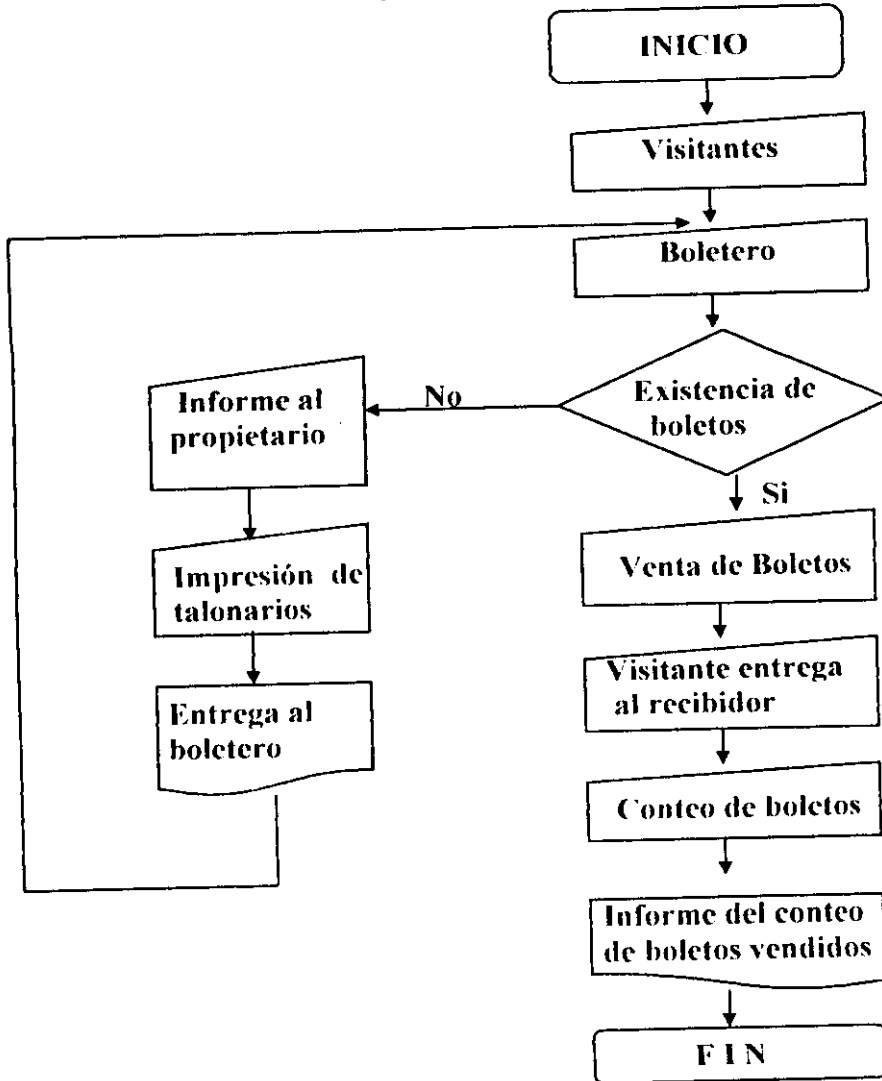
INICIO

Visitantes

Boletero

Existencia de boletos

No

Informe al propietario

Impresión de talonarios

Entrega al boletero

Si

Venta de Boletos

Visitante entrega al recibidor

Conteo de boletos

Informe del conteo de boletos vendidos

F I N